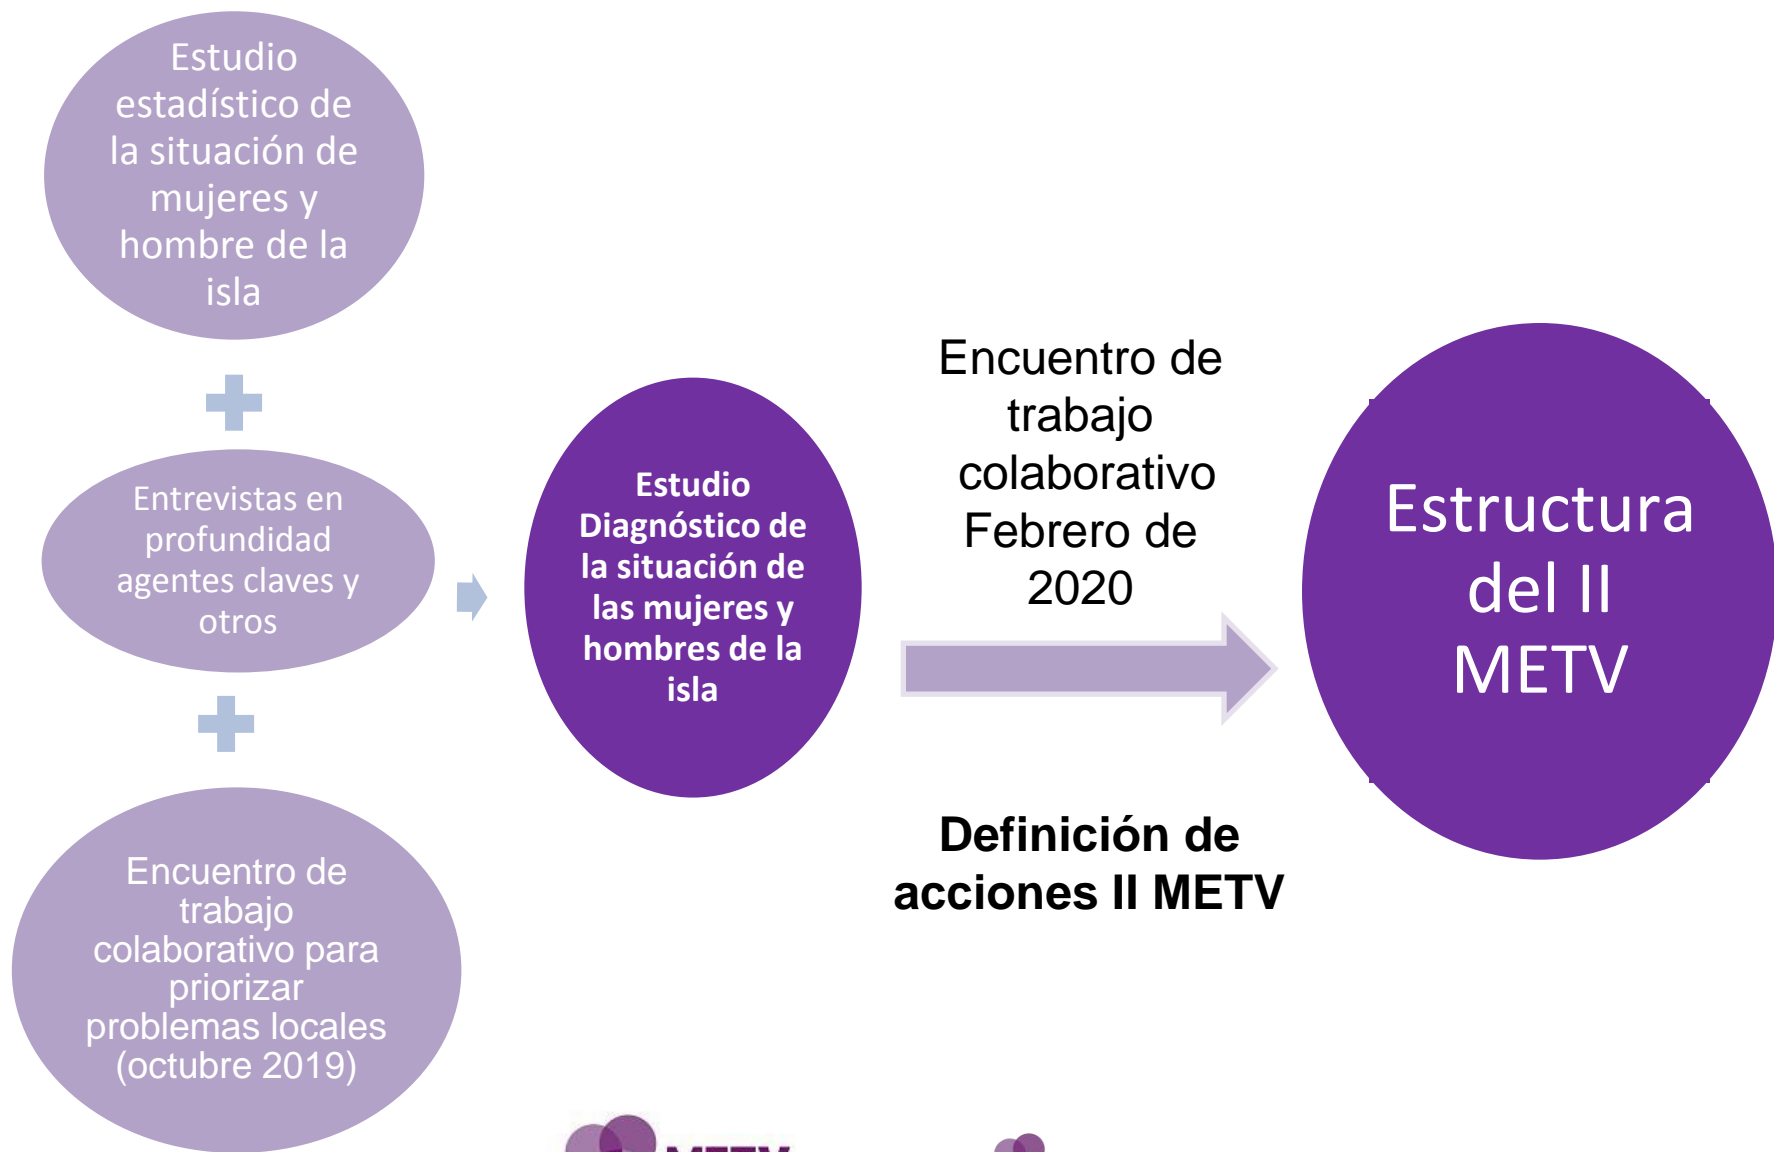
Estudio estadístico de la situación de mujeres y hombre de la isla

Entrevistas en profundidad agentes claves y otros

Encuentro de trabajo colaborativo para priorizar problemas locales (octubre 2019)

Estudio Diagnóstico de la situación de las mujeres y hombres de la isla

Encuentro de trabajo colaborativo Febrero de 2020

Definición de acciones II METV

Estructura del II METV

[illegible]